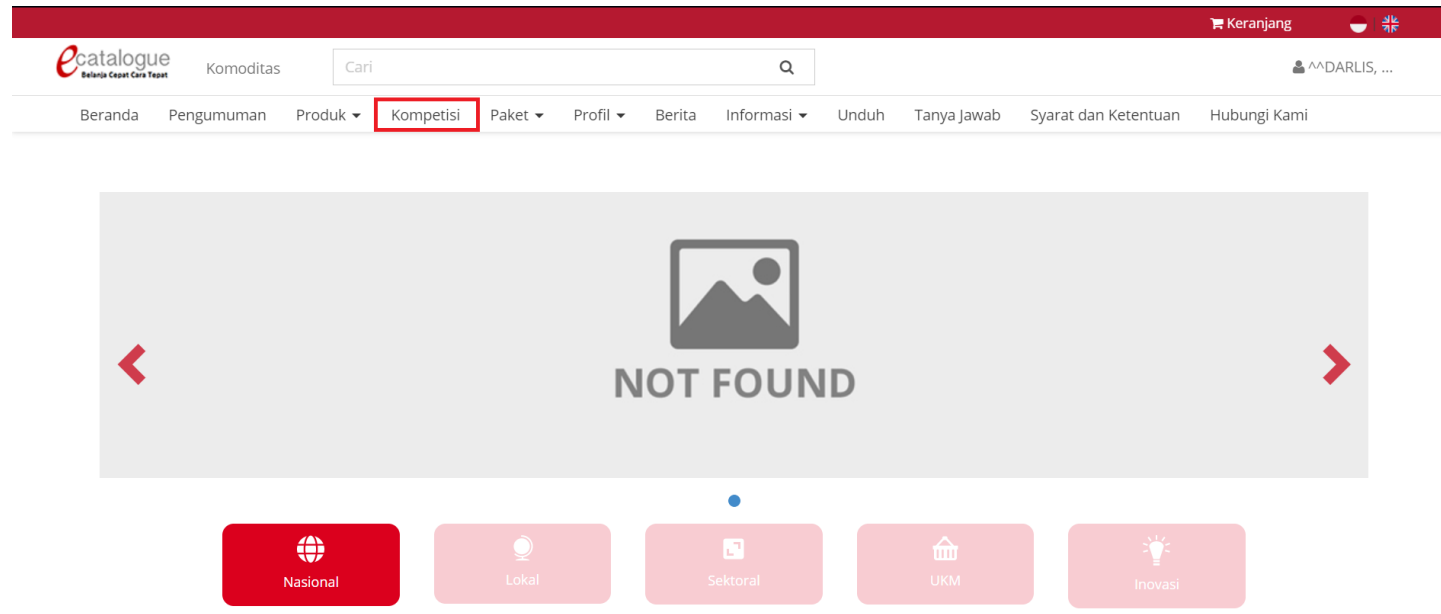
Keranjang

ecatalogue
Belanja Cepat Cara Tepat

Komoditas

Cari

^^DARLIS, ...

Beranda Pengumuman Produk Kompetisi Paket Profil Berita Informasi Unduh Tanya Jawab Syarat dan Ketentuan Hubungi Kami

NOT FOUND

Nasional

Lokal

Sektoral

UKM

Inovasi